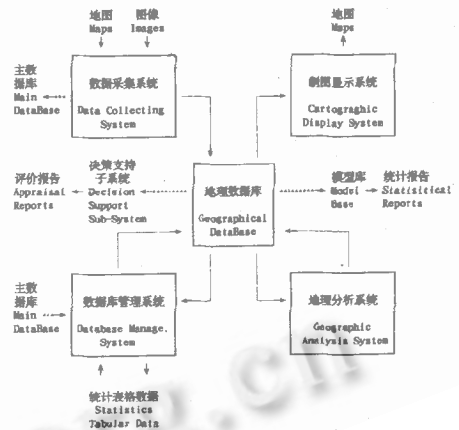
地图
Maps

图像
Images

主数据库
Main DataBase

数据采集系统
Data Collecting System

地图
Maps

制图显示系统
Cartographic Display System

评价报告
Appraisal Reports

决策支持子系统
Decision Support Sub-System

地理数据库
Geographical DataBase

模型库
Model Base

统计报告
Statistical Reports

主数据库
Main DataBase

数据库管理系统
Database Manage. System

地理分析系统
Geographic Analysis System

统计表格数据
Statistics Tabular Data

.cn